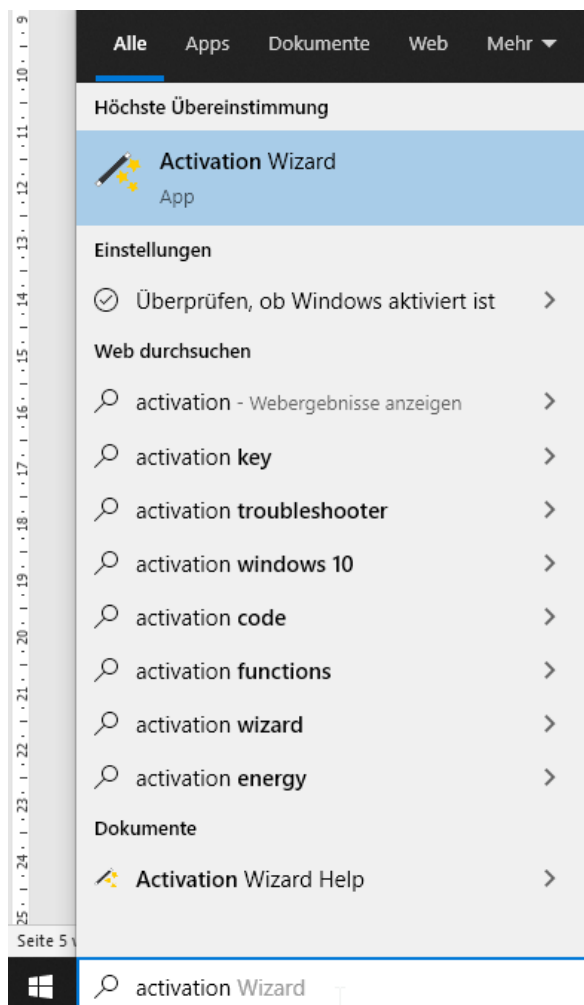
9
10
11
12
13
14
15
16
17
18
19
20
21
22
23
24
25

Alle Apps Dokumente Web Mehr ▾

Höchste Übereinstimmung

Activation Wizard
App

Einstellungen

Überprüfen, ob Windows aktiviert ist >

Web durchsuchen

activation - Webergebnisse anzeigen >

activation key >

activation troubleshooter >

activation windows 10 >

activation code >

activation functions >

activation wizard >

activation energy >

Dokumente

Activation Wizard Help >

Seite 5 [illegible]

activation Wizard